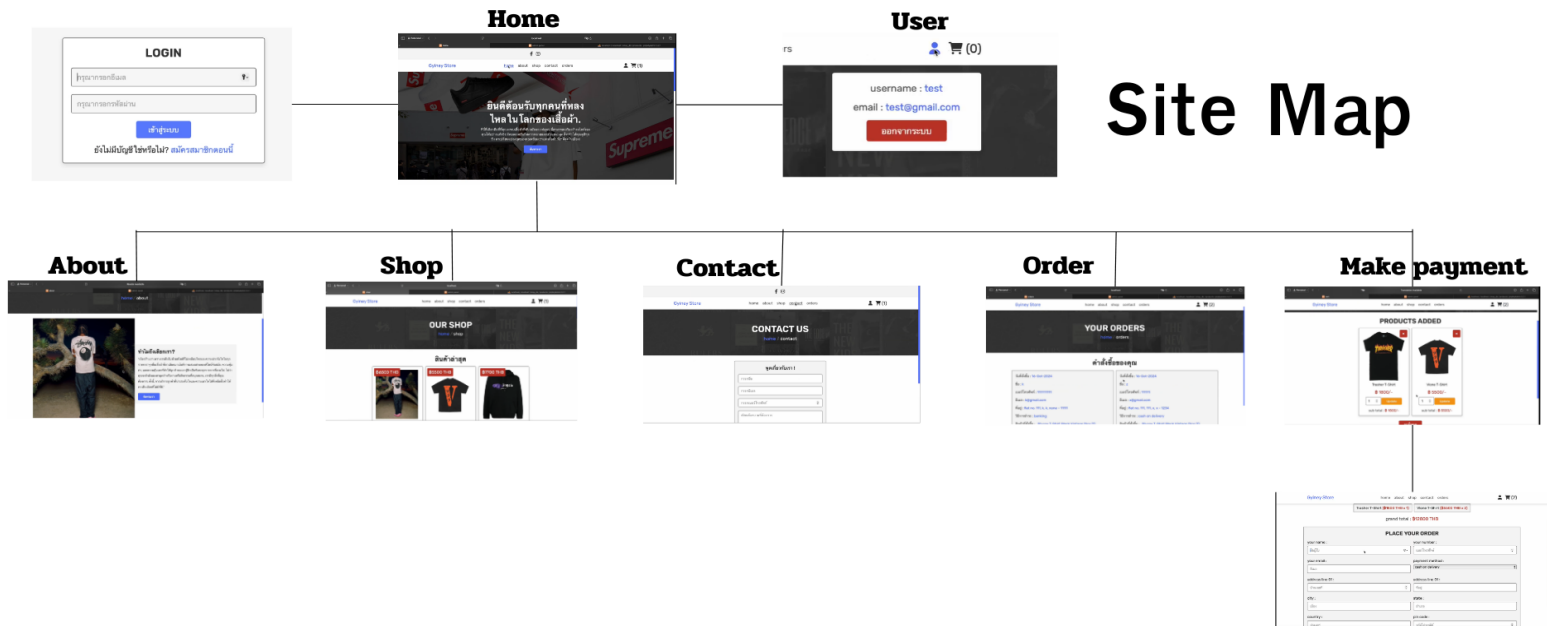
LOGIN

กรุณากรอกอีเมล

กรุณากรอกรหัสผ่าน

เข้าสู่ระบบ

ยังไม่มีบัญชีใช่หรือไม่? สมัครสมาชิกตอนนี้

Home

Gutsey Store

home about shop contact orders

ยินดีต้อนรับทุกคนที่หลงไหลในโลกของเสื้อผ้า.

User

rs

(0)

username : test

email : test@gmail.com

ออกจากระบบ

Site Map

About

ทำไมต้องเลือกเรา?

Shop

OUR SHOP

สินค้าล่าสุด

Contact

CONTACT US

home / contact

Order

YOUR ORDERS

home / orders

คำสั่งซื้อของคุณ

Make payment

PRODUCTS ADDED

Gutsey Store

home about shop contact orders

PLACE YOUR ORDER